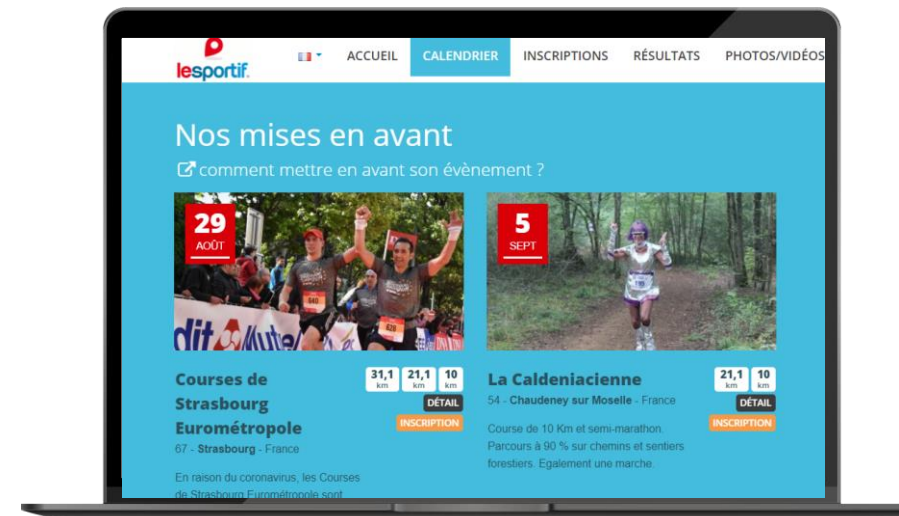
lesportif

ACCUEIL CALENDRIER INSCRIPTIONS RÉSULTATS PHOTOS/VIDÉOS

Nos mises en avant

comment mettre en avant son évènement ?

29 AOÛT

dit Mutuel

Courses de Strasbourg Eurométropole

31,1 km 21,1 km 10 km

DÉTAIL

INSCRIPTION

67 - Strasbourg - France

En raison du coronavirus, les Courses de Strasbourg Eurométropole sont

5 SEPT

La Caldeniacienne

21,1 km 10 km

DÉTAIL

INSCRIPTION

54 - Chaudeney sur Moselle - France

Course de 10 Km et semi-marathon. Parcours à 90 % sur chemins et sentiers forestiers. Egalement une marche.